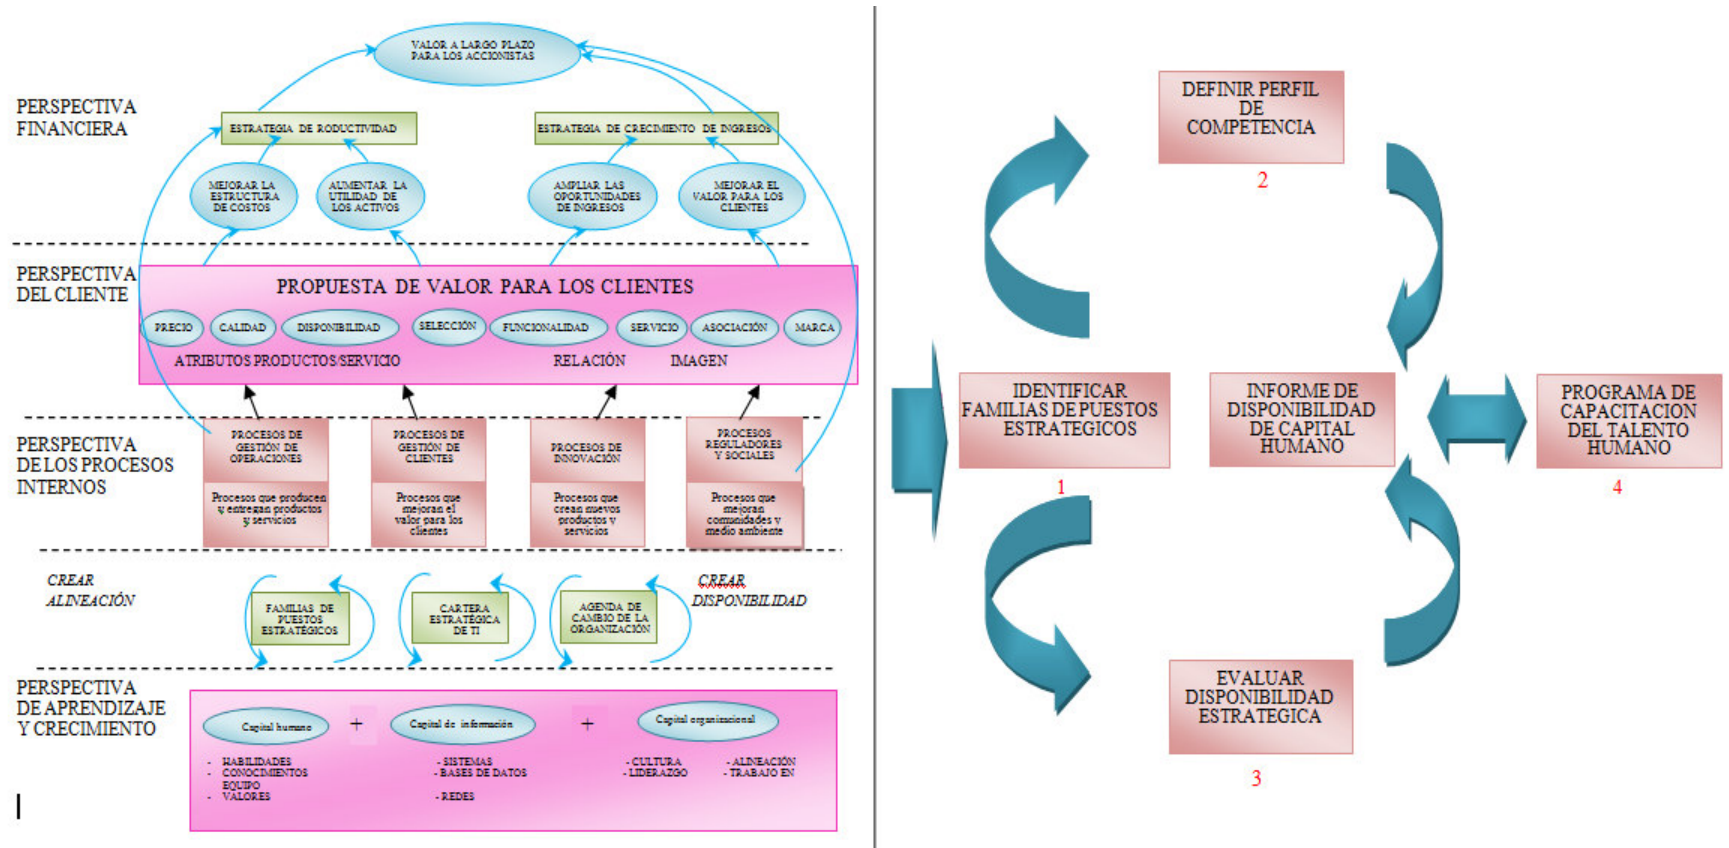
VALOR A LARGO PLAZO PARA LOS ACCIONISTAS

PERSPECTIVA FINANCIERA

ESTRATEGIA DE RODUCTIVIDAD

ESTRATEGIA DE CRECIMIENTO DE INGRESOS

MEJORAR LA ESTRUCTURA DE COSTOS

AUMENTAR LA UTILIDAD DE LOS ACTIVOS

AMPLIAR LAS OPORTUNIDADES DE INGRESOS

MEJORAR EL VALOR PARA LOS CLIENTES

PERSPECTIVA DEL CLIENTE

PROPUESTA DE VALOR PARA LOS CLIENTES

PRECIO | CALIDAD | DISPONIBILIDAD | SELECCIÓN | FUNCIONALIDAD | SERVICIO | ASOCIACIÓN | MARCA

ATRIBUTOS PRODUCTOS/SERVICIO | RELACIÓN | IMAGEN

PERSPECTIVA DE LOS PROCESOS INTERNOS

PROCESOS DE GESTIÓN DE OPERACIONES
Procesos que producen y entregan productos y servicios

PROCESOS DE GESTIÓN DE CLIENTES
Procesos que mejoran el valor para los clientes

PROCESOS DE INNOVACIÓN
Procesos que crean nuevos productos y servicios

PROCESOS REGULADORES Y SOCIALES
Procesos que mejoran comunidades y medio ambiente

CREAR ALINEACIÓN

FAMILIAS DE PUESTOS ESTRATÉGICOS

CARTERA ESTRATÉGICA DE TI

AGENDA DE CAMBIO DE LA ORGANIZACIÓN

CREAR DISPONIBILIDAD

PERSPECTIVA DE APRENDIZAJE Y CRECIMIENTO

Capital humano + Capital de información + Capital organizacional

- HABILIDADES
- CONOCIMIENTOS EQUIPO
- VALORES

- SISTEMAS
- BASES DE DATOS
- REDES

- CULTURA
- LIDERAZGO

- ALINEACIÓN
- TRABAJO EN

DEFINIR PERFIL DE COMPETENCIA
2

IDENTIFICAR FAMILIAS DE PUESTOS ESTRATEGICOS
1

INFORME DE DISPONIBILIDAD DE CAPITAL HUMANO

PROGRAMA DE CAPACITACION DEL TALENTO HUMANO
4

EVALUAR DISPONIBILIDAD ESTRATEGICA
3